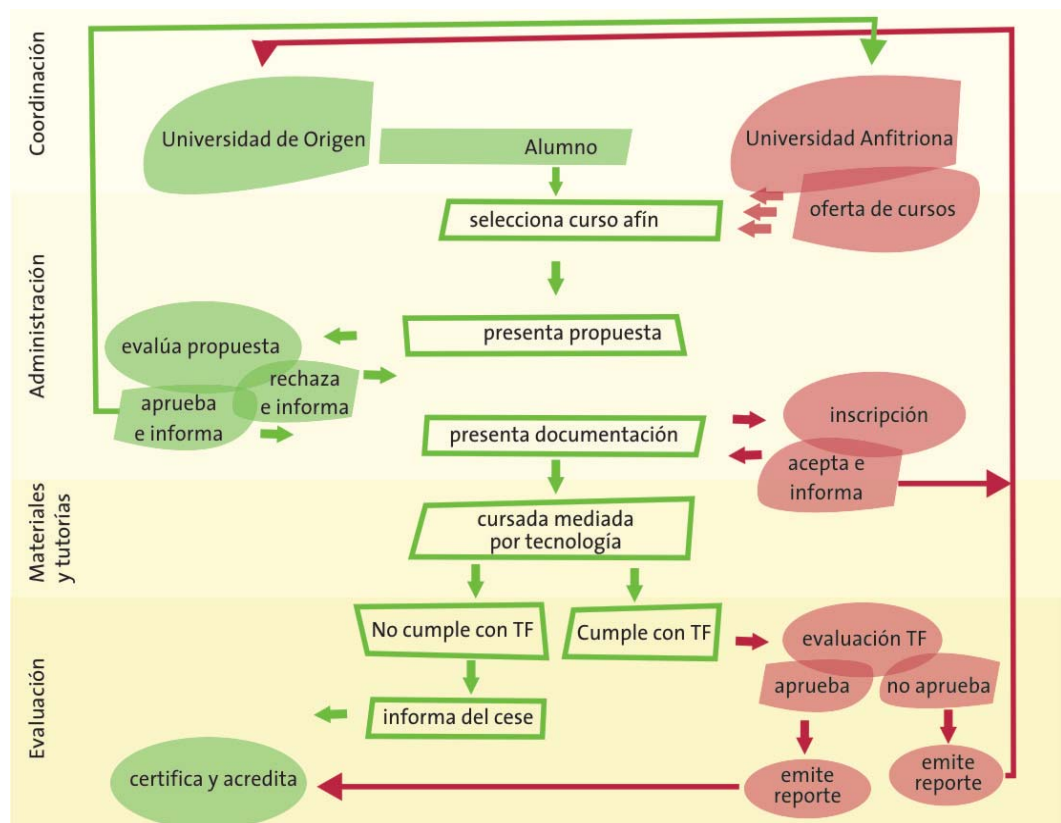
Coordinación

Universidad de Origen

Alumno

Universidad Anfitriona

Administración

selecciona curso afín

oferta de cursos

evalúa propuesta

presenta propuesta

rechaza e informa

aprueba e informa

presenta documentación

inscripción

acepta e informa

Materiales y tutorías

cursada mediada por tecnología

Evaluación

No cumple con TF

Cumple con TF

evaluación TF

aprueba

no aprueba

informa del cese

emite reporte

emite reporte

certifica y acredita